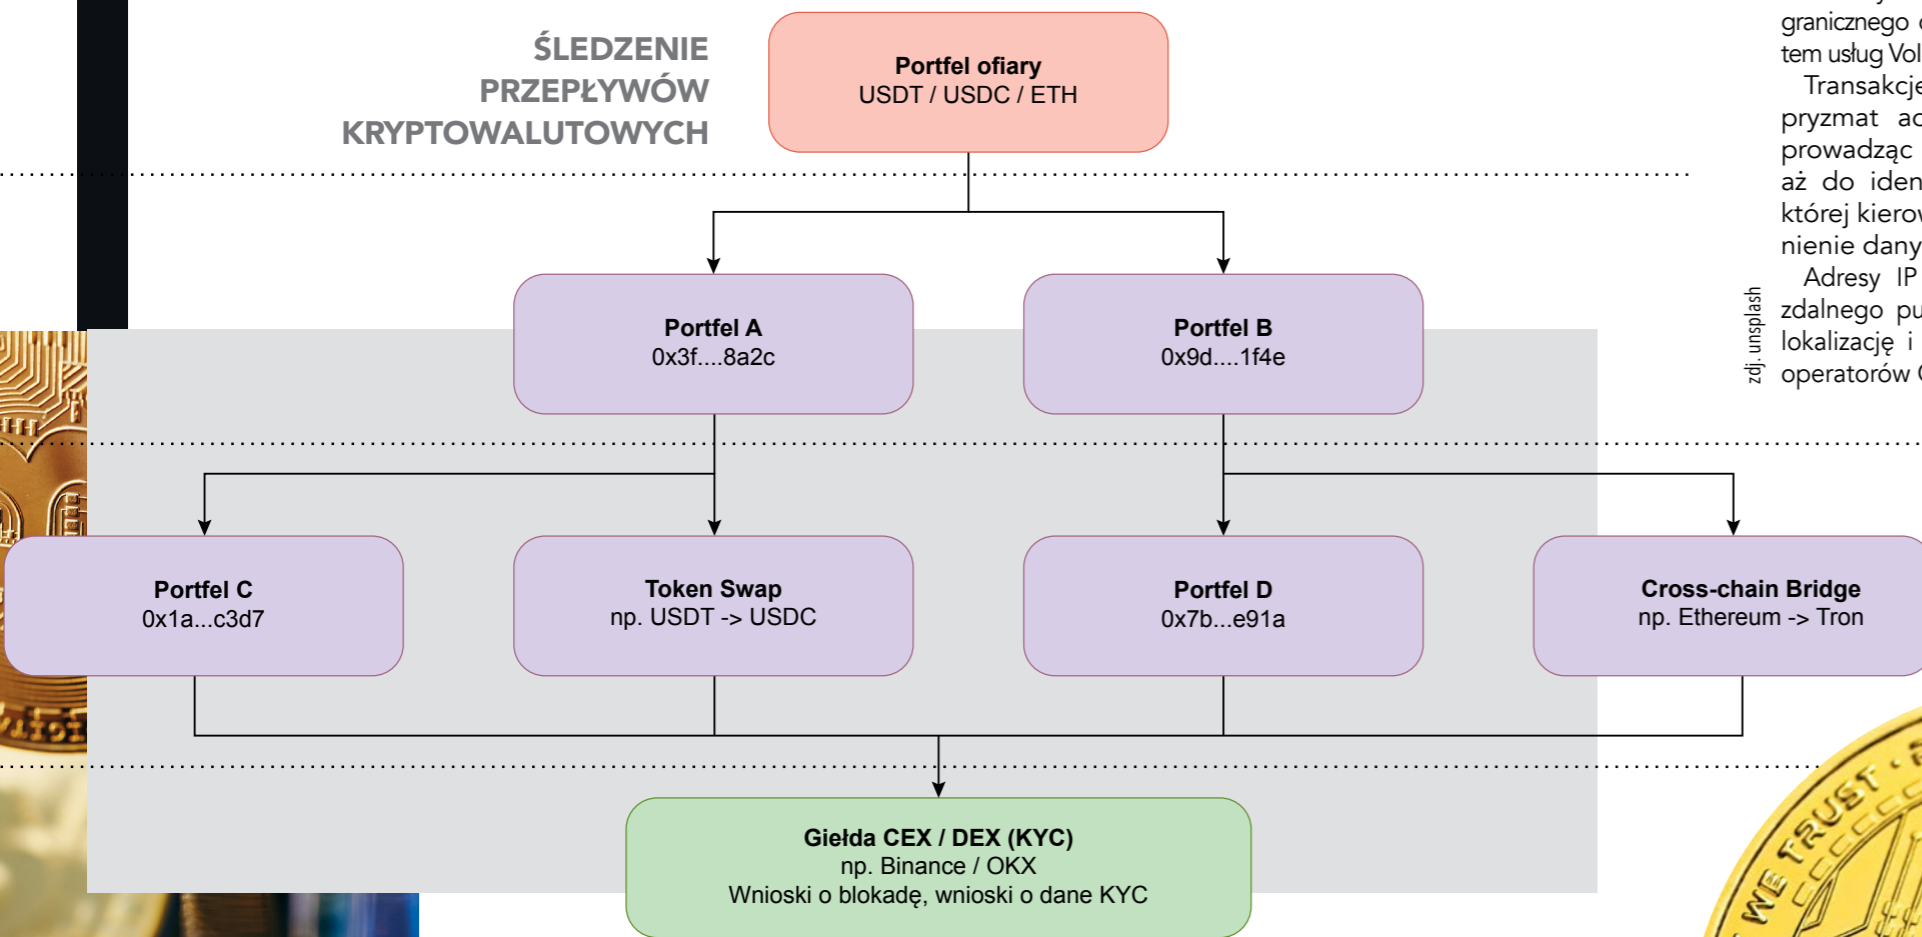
ŚLEDZENIE PRZEPŁYWÓW KRYPTOWALUTOWYCH

Portfel ofiary
USDT / USDC / ETH

Portfel A
0x3f....8a2c

Portfel B
0x9d....1f4e

Portfel C
0x1a...c3d7

Token Swap
np. USDT -> USDC

Portfel D
0x7b...e91a

Cross-chain Bridge
np. Ethereum -> Tron

Giełda CEX / DEX (KYC)
np. Binance / OKX
Wnioski o blokadę, wnioski o dane KYC

granicznego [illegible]
tem usług Vol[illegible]
Transakcj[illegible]
pryzmat a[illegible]
prowadząc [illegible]
aż do iden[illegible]
której kiero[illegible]
nienie dany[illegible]
Adresy IP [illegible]
zdalnego pu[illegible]
lokalizację i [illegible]
operatorów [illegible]

zdj. unsplash

WE TRUST